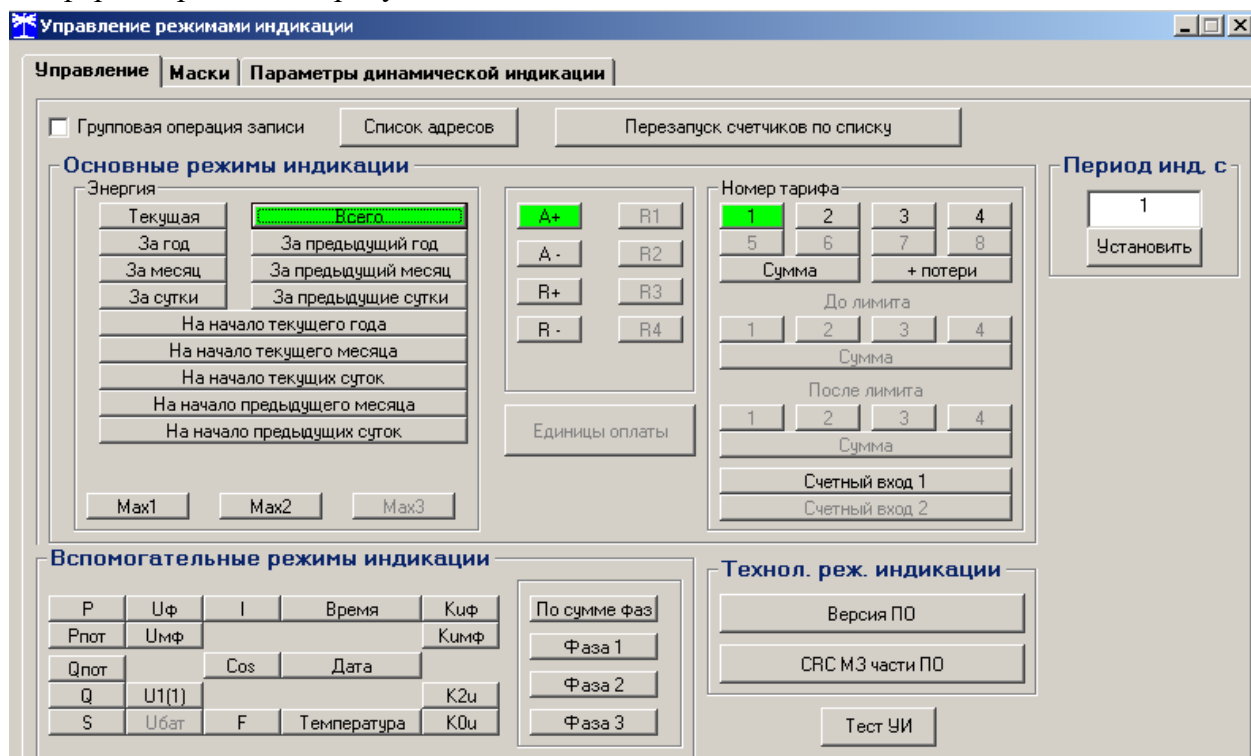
Управление режимами индикации

Управление | Маски | Параметры динамической индикации

Групповая операция записи
Список адресов
Перезапуск счетчиков по списку

Основные режимы индикации
Энергия
Текущая
Всего
За год
За предыдущий год
За месяц
За предыдущий месяц
За сутки
За предыдущие сутки
На начало текущего года
На начало текущего месяца
На начало текущих суток
На начало предыдущего месяца
На начало предыдущих суток
Max1
Max2
Max3

A+
R1
A -
R2
R+
R3
R -
R4
Единицы оплаты

Номер тарифа
1
2
3
4
5
6
7
8
Сумма
+ потери
До лимита
1
2
3
4
Сумма
После лимита
1
2
3
4
Сумма
Счетный вход 1
Счетный вход 2

Период инд. с
1
Установить

Вспомогательные режимы индикации
| P | Uф | I | Время | Kuф |
|---|---|---|---|---|
| Pпот | Uмф | | | Kuмф |
| Qпот | | Cos | Дата | |
| Q | U1(1) | | | K2u |
| S | Uбат | F | Температура | K0u |

По сумме фаз
Фаза 1
Фаза 2
Фаза 3

Технол. реж. индикации
Версия ПО
CRC M3 части ПО
Тест УИ